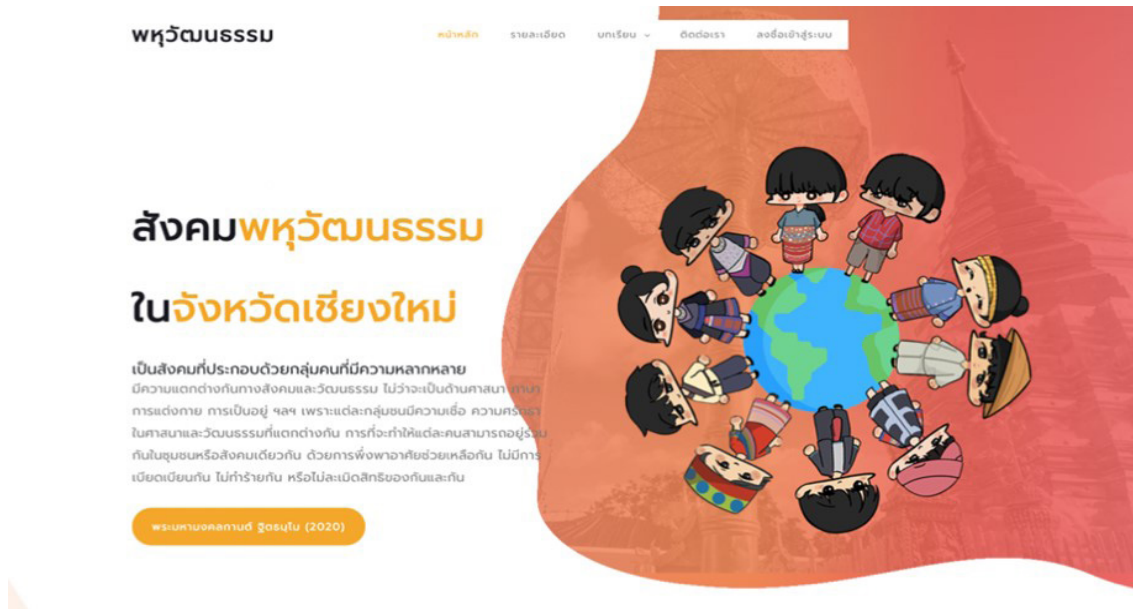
พหุวัฒนธรรม

หน้าหลัก รายละเอียด บทเรียน ติดต่อเรา ลงชื่อเข้าสู่ระบบ

สังคมพหุวัฒนธรรม

ในจังหวัดเชียงใหม่

เป็นสังคมที่ประกอบด้วยกลุ่มคนที่มีความหลากหลาย

มีความแตกต่างกันทางสังคมและวัฒนธรรม ไม่ว่าจะเป็นด้านศาสนา ภาษา การแต่งกาย การเป็นอยู่ ฯลฯ เพราะแต่ละกลุ่มชนมีความเชื่อ ความศรัทธา ในศาสนาและวัฒนธรรมที่แตกต่างกัน การที่จะทำให้แต่ละคนสามารถอยู่ร่วมกันในชุมชนหรือสังคมเดียวกัน ด้วยการพึ่งพาอาศัยช่วยเหลือกัน ไม่มีการเบียดเบียนกัน ไม่ทำร้ายกัน หรือไม่ละเมิดสิทธิของกันและกัน

พระมหามงคลกานต์ ฐิตธมฺโม (2020)